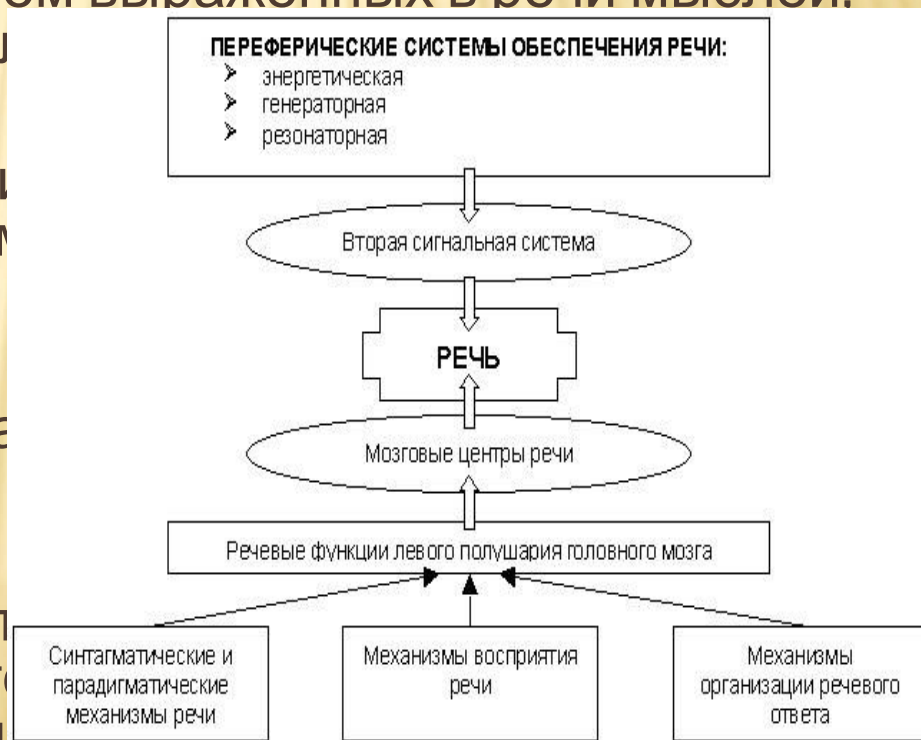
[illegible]ом выраженных в речи мыслей.

ПЕРЕФЕРИЧЕСКИЕ СИСТЕМЫ ОБЕСПЕЧЕНИЯ РЕЧИ:
➢ энергетическая
➢ генераторная
➢ резонаторная

Вторая сигнальная система

РЕЧЬ

Мозговые центры речи

Речевые функции левого полушария головного мозга

Синтагматические и парадигматические механизмы речи

Механизмы восприятия речи

Механизмы организации речевого ответа